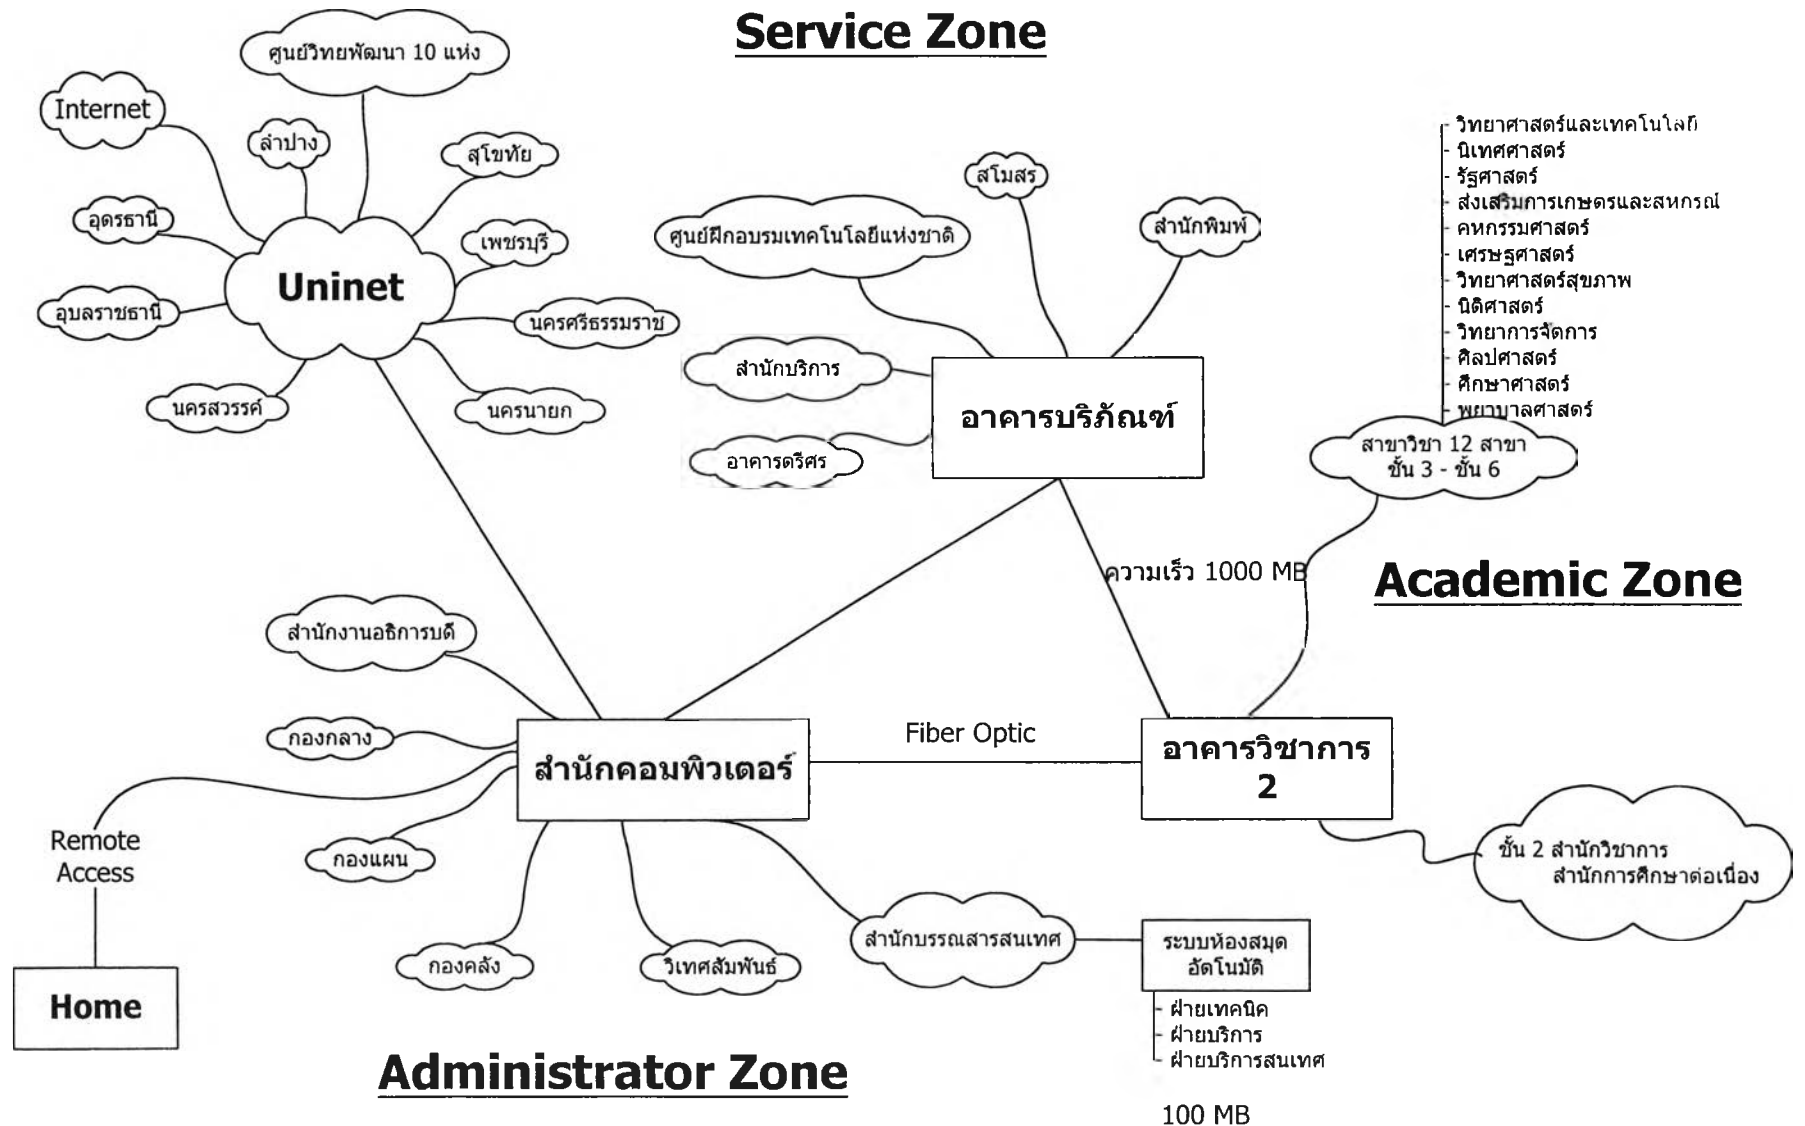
Service Zone

ศูนย์วิทยพัฒนา 10 แห่ง

Internet

ลำปาง

สุโขทัย

อุดรธานี

เพชรบุรี

Uninet

อุบลราชธานี

นครศรีธรรมราช

นครสวรรค์

นครนายก

สโมสร

สำนักพิมพ์

ศูนย์ฝึกอบรมเทคโนโลยีแห่งชาติ

สำนักบริการ

อาคารบริภัณฑ์

อาคารดรีศร

- วิทยาศาสตร์และเทคโนโลยี
- นิเทศศาสตร์
- รัฐศาสตร์
- ส่งเสริมการเกษตรและสหกรณ์
- คหกรรมศาสตร์
- เศรษฐศาสตร์
- วิทยาศาสตร์สุขภาพ
- นิติศาสตร์
- วิทยาการจัดการ
- ศิลปศาสตร์
- ศึกษาศาสตร์
- พยาบาลศาสตร์

สาขาวิชา 12 สาขา ชั้น 3 - ชั้น 6

ความเร็ว 1000 MB

Academic Zone

สำนักงานอธิการบดี

กองกลาง

สำนักคอมพิวเตอร์

Fiber Optic

อาคารวิชาการ 2

Remote Access

กองแผน

ชั้น 2 สำนักวิชาการ สำนักการศึกษาต่อเนื่อง

สำนักบรรณสารสนเทศ

ระบบห้องสมุดอัตโนมัติ

กองคลัง

วิเทศสัมพันธ์

Home

- ฝ่ายเทคนิค
- ฝ่ายบริการ
- ฝ่ายบริการสนเทศ

Administrator Zone

100 MB